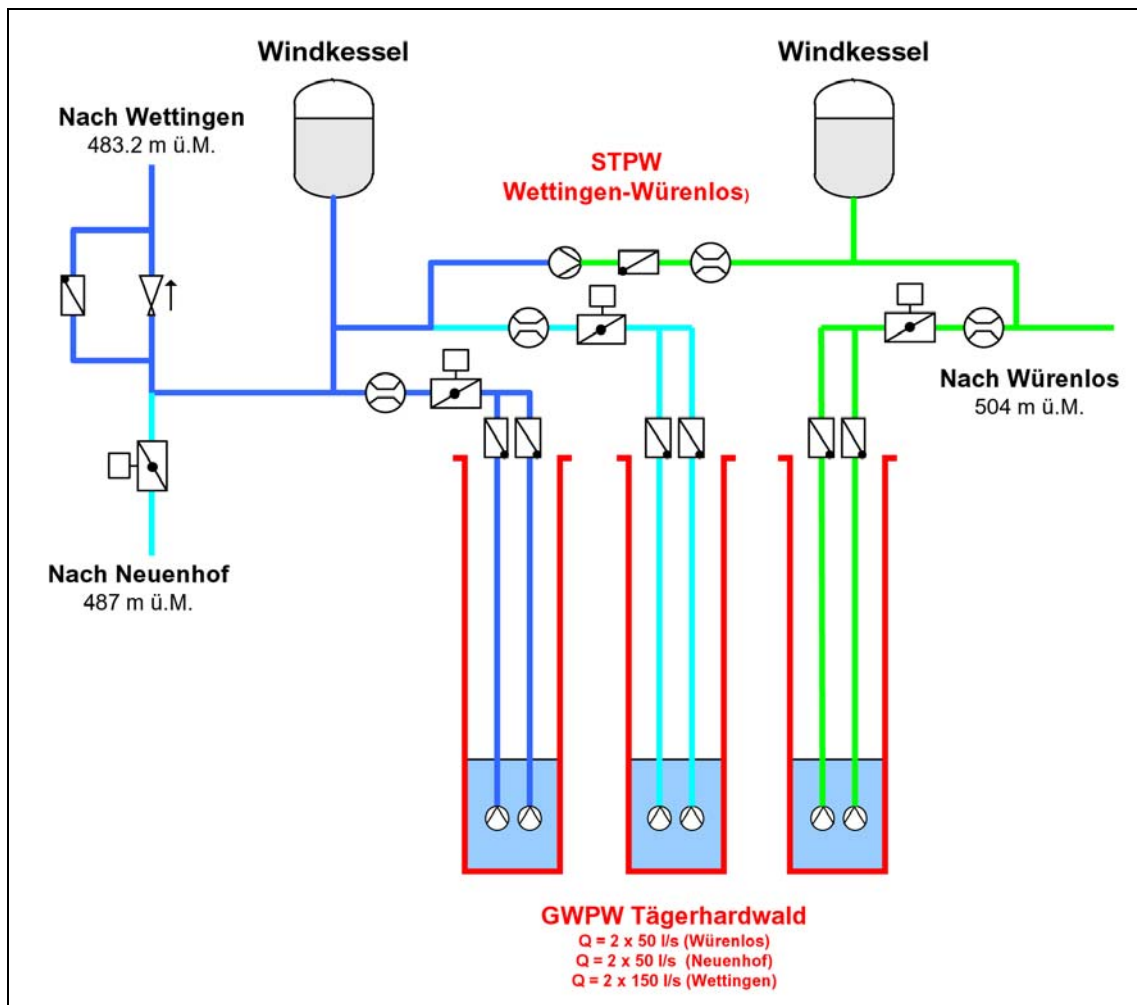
Windkessel

Windkessel

Nach Wettingen
483.2 m ü.M.

STPW
Wettingen-Würenlos)

Nach Würenlos
504 m ü.M.

Nach Neuenhof
487 m ü.M.

GWPW Tägerhardwald
Q = 2 x 50 l/s (Würenlos)
Q = 2 x 50 l/s (Neuenhof)
Q = 2 x 150 l/s (Wettingen)